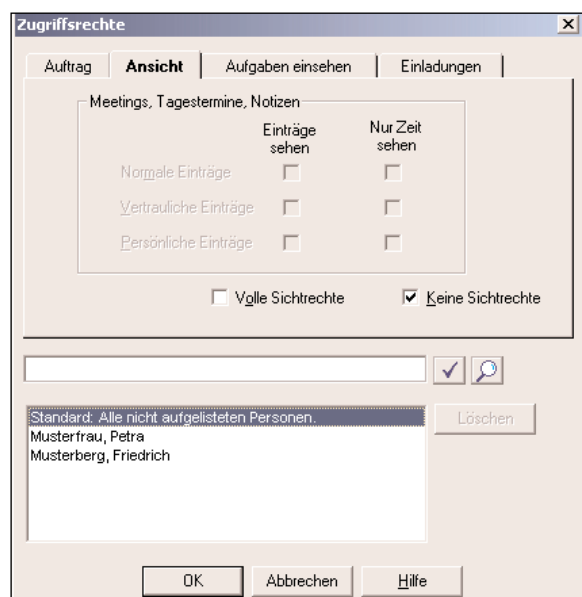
Zugriffsrechte

Auftrag | Ansicht | Aufgaben einsehen | Einladungen

Meetings, Tagestermine, Notizen

| | Einträge sehen | Nur Zeit sehen |
|---|---|---|
| Normale Einträge | | |
| Vertrauliche Einträge | | |
| Persönliche Einträge | | |

Volle Sichtrechte

Keine Sichtrechte

Standard: Alle nicht aufgelisteten Personen.
Musterfrau, Petra
Musterberg, Friedrich

Löschen

OK Abbrechen Hilfe